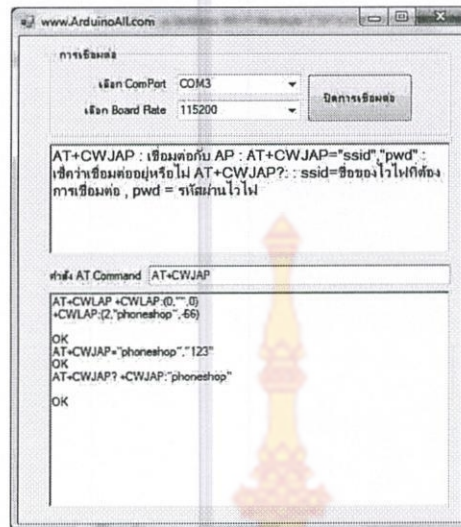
www.ArduinoAll.com

การเชื่อมต่อ

เลือก ComPort COM3

เลือก Board Rate 115200

ปิดการเชื่อมต่อ

AT+CWJAP : เชื่อมต่อกับ AP : AT+CWJAP="ssid","pwd" : เช็คว่าเชื่อมต่ออยู่หรือไม่ AT+CWJAP?: : ssid=ชื่อของไวไฟที่ต้องการเชื่อมต่อ , pwd = รหัสผ่านไวไฟ

คำสั่ง AT Command AT+CWJAP

AT+CWLAP +CWLAP:(0,"",0)
+CWLAP:(2,"phoneshop",-66)

OK
AT+CWJAP="phoneshop","123"
OK
AT+CWJAP? +CWJAP:"phoneshop"

OK